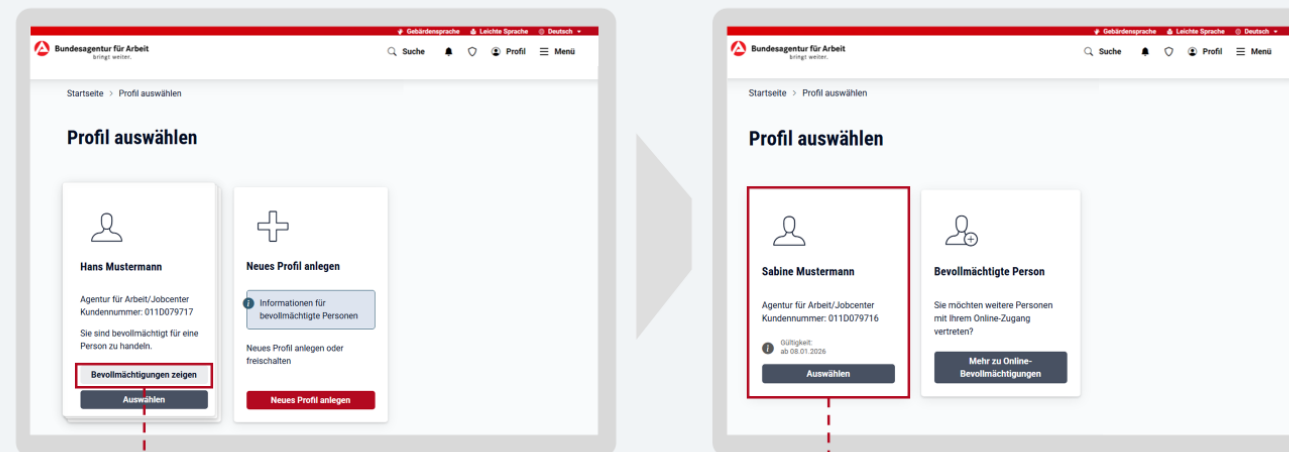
Gebärdensprache Leichte Sprache Deutsch

Bundesagentur für Arbeit
bringt weiter.

Suche Profil Menü

Startseite > Profil auswählen

Profil auswählen

Hans Mustermann

Agentur für Arbeit/Jobcenter
Kundennummer: 011D079717

Sie sind bevollmächtigt für eine Person zu handeln.

Bevollmächtigungen zeigen

Auswählen

Neues Profil anlegen

Informationen für bevollmächtigte Personen

Neues Profil anlegen oder freischalten

Neues Profil anlegen

Gebärdensprache Leichte Sprache Deutsch

Bundesagentur für Arbeit
bringt weiter.

Suche Profil Menü

Startseite > Profil auswählen

Profil auswählen

Sabine Mustermann

Agentur für Arbeit/Jobcenter
Kundennummer: 011D079716

Gültigkeit:
ab 08.01.2026

Auswählen

Bevollmächtigte Person

Sie möchten weitere Personen mit Ihrem Online-Zugang vertreten?

Mehr zu Online-Bevollmächtigungen